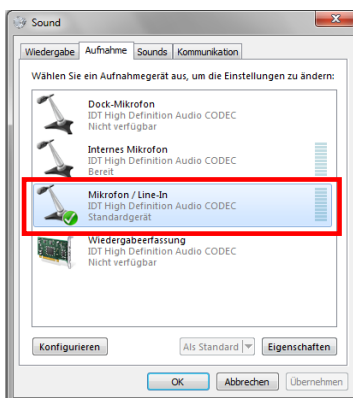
Sound

Wiedergabe | Aufnahme | Sounds | Kommunikation

Wählen Sie ein Aufnahmegerät aus, um die Einstellungen zu ändern:

Dock-Mikrofon
IDT High Definition Audio CODEC
Nicht verfügbar

Internes Mikrofon
IDT High Definition Audio CODEC
Bereit

Mikrofon / Line-In
IDT High Definition Audio CODEC
Standardgerät

Wiedergabeerfassung
IDT High Definition Audio CODEC
Nicht verfügbar

Konfigurieren | Als Standard | Eigenschaften

OK | Abbrechen | Übernehmen